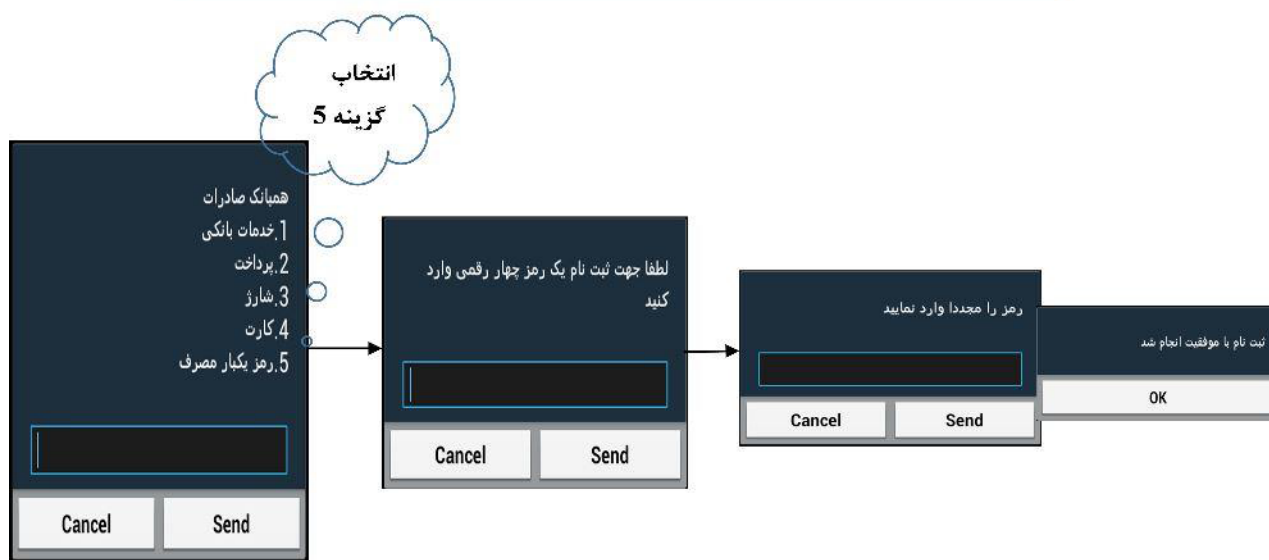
انتخاب
گزینه 5

همبانک صادرات
1.خدمات بانکی
2.پرداخت
3.شارژ
4.کارت
5.رمز یکبار مصرف

Cancel
Send

لطفا جهت ثبت نام یک رمز چهار رقمی وارد کنید

Cancel
Send

رمز را مجددا وارد نمایید

Cancel
Send

ثبت نام با موفقیت انجام شد

OK